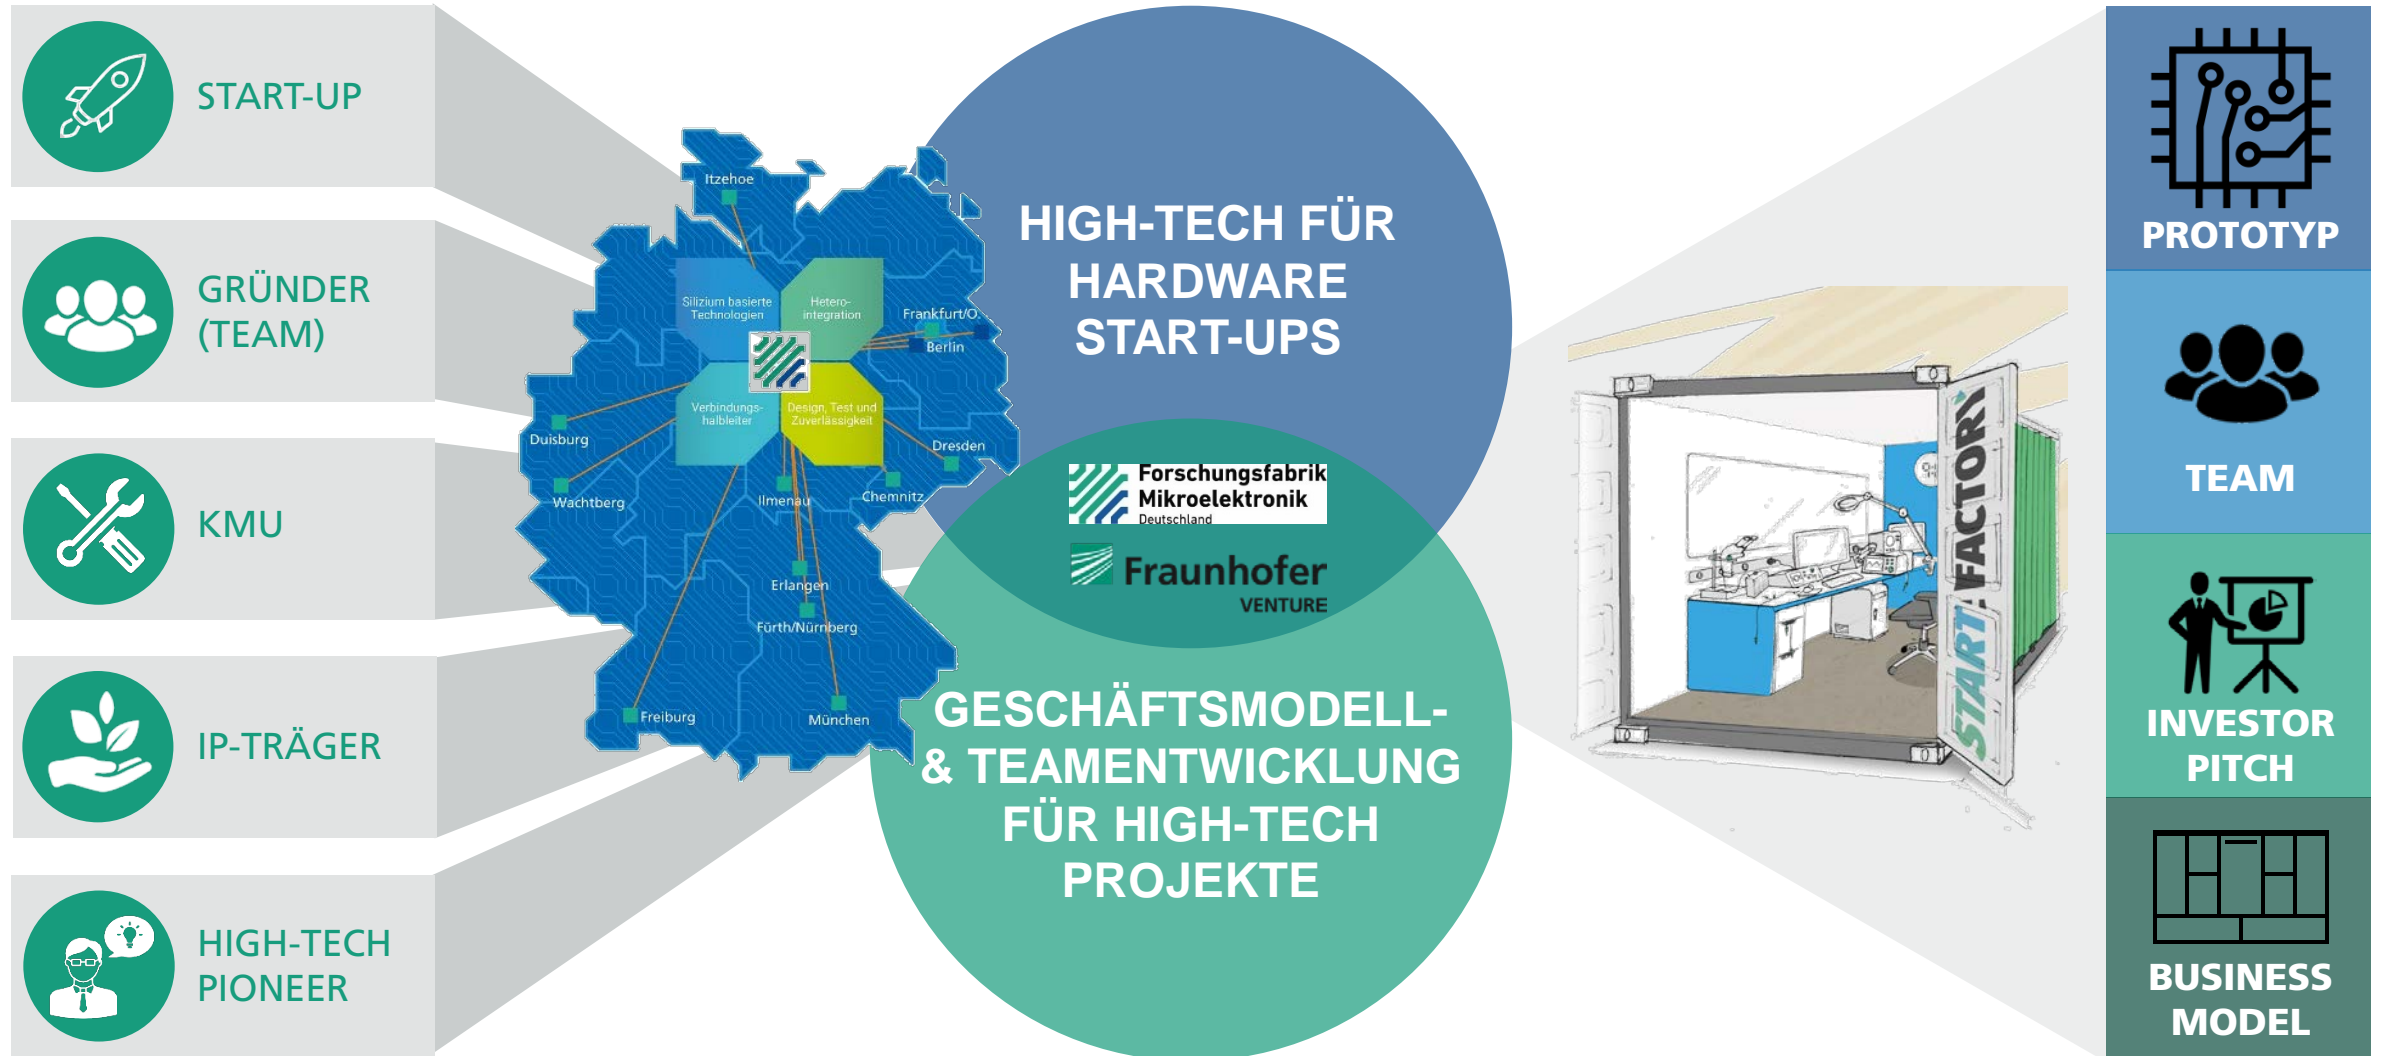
START-UP

GRÜNDER (TEAM)

KMU

IP-TRÄGER

HIGH-TECH PIONEER

Itzehoe

Silizium basierte Technologien

Hetero-integration

Frankfurt/O.

Berlin

Verbindungs-halbleiter

Design, Test und Zuverlässigkeit

Duisburg

Dresden

Wachtberg

Ilmenau

Chemnitz

Erlangen

Fürth/Nürnberg

Freiburg

München

HIGH-TECH FÜR HARDWARE START-UPS

Forschungsfabrik Mikroelektronik Deutschland

Fraunhofer VENTURE

GESCHÄFTSMODELL- & TEAMENTWICKLUNG FÜR HIGH-TECH PROJEKTE

START FACTORY

PROTOTYP

TEAM

INVESTOR PITCH

BUSINESS MODEL